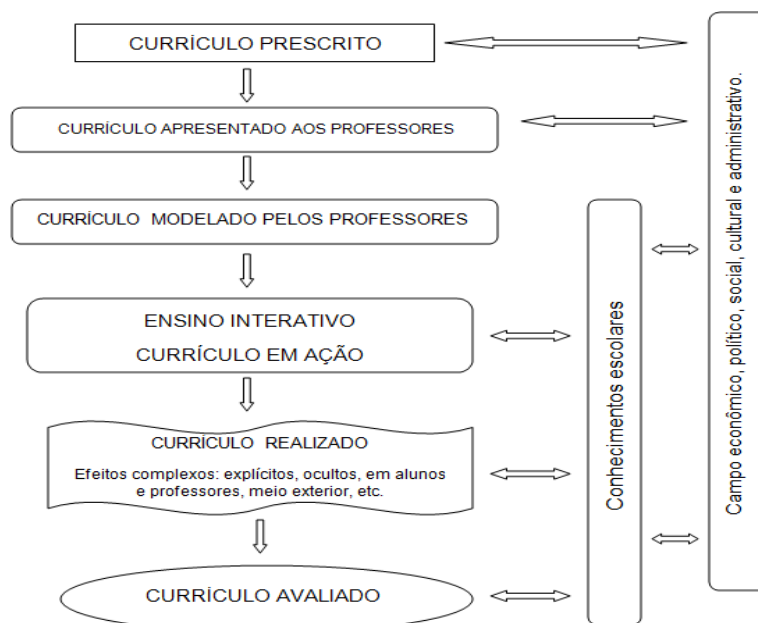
CURRÍCULO PRESCRITO

CURRÍCULO APRESENTADO AOS PROFESSORES

CURRÍCULO MODELADO PELOS PROFESSORES

ENSINO INTERATIVO

CURRÍCULO EM AÇÃO

CURRÍCULO REALIZADO

Efeitos complexos: explícitos, ocultos, em alunos e professores, meio exterior, etc.

CURRÍCULO AVALIADO

Conhecimentos escolares

Campo econômico, político, social, cultural e administrativo.